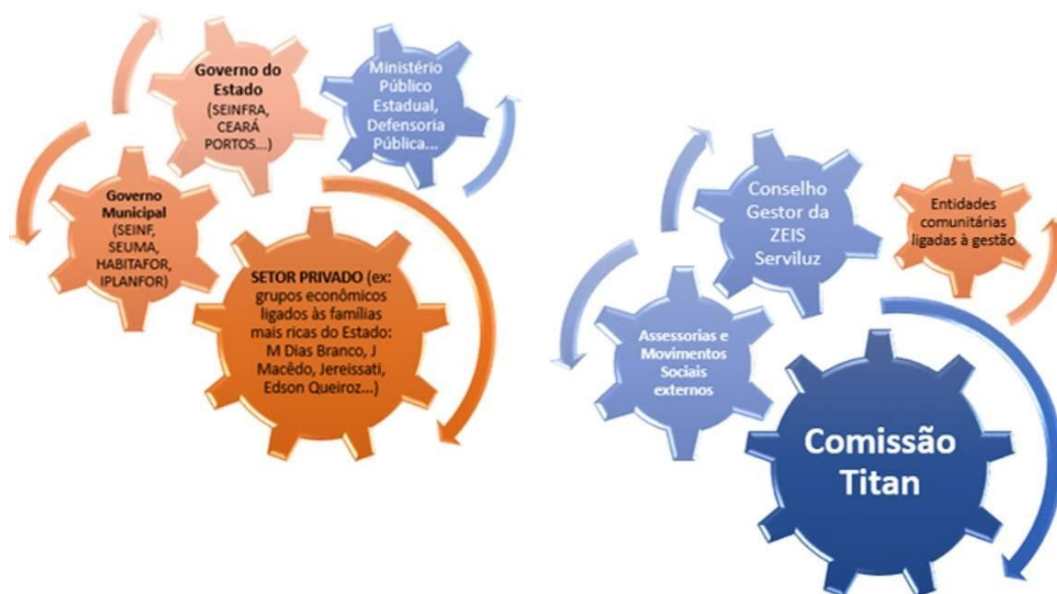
Governo do Estado (SEINFRA, CEARÁ PORTOS...)

Ministério Público Estadual, Defensoria Pública...

Governo Municipal (SEINF, SEUMA, HABITAFOR, IPLANFOR)

SETOR PRIVADO (ex: grupos econômicos ligados às famílias mais ricas do Estado: M Dias Branco, J Macêdo, Jereissati, Edson Queiroz...)

Conselho Gestor da ZEIS Serviluz

Entidades comunitárias ligadas à gestão

Assessorias e Movimentos Sociais externos

Comissão Titan